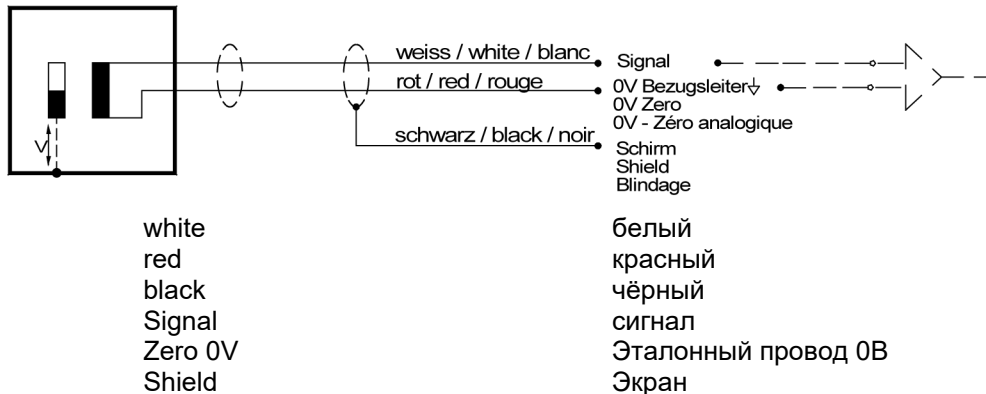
weiss / white / blanc
rot / red / rouge
schwarz / black / noir

Signal
0V Bezugsleiter
0V Zero
0V - Zéro analogique
Schirm
Shield
Blindage

V

| white | белый |
|---|---|
| red | красный |
| black | чёрный |
| Signal | сигнал |
| Zero 0V | Эталонный провод 0В |
| Shield | Экран |